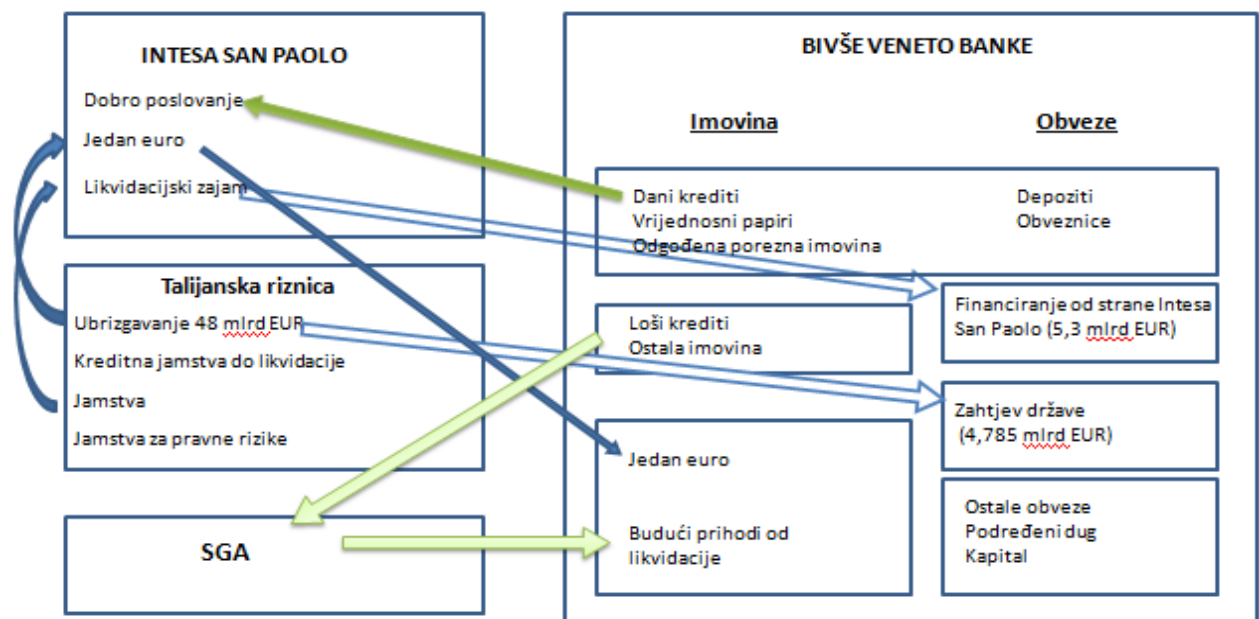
INTESA SAN PAOLO

Dobro poslovanje

Jedan euro

Likvidacijski zajam

Talijanska riznica

Ubrizgavanje 48 mlrd EUR

Kreditna jamstva do likvidacije

Jamstva

Jamstva za pravne rizike

SGA

BIVŠE VENETO BANKE

Imovina

Obveze

Dani krediti
Vrijednosni papiri
Odgođena porezna imovina

Depoziti
Obveznice

Financiranje od strane Intesa San Paolo (5,3 mlrd EUR)

Loši krediti
Ostala imovina

Zahtjev države (4,785 mlrd EUR)

Jedan euro

Budući prihodi od likvidacije

Ostale obveze
Podređeni dug
Kapital